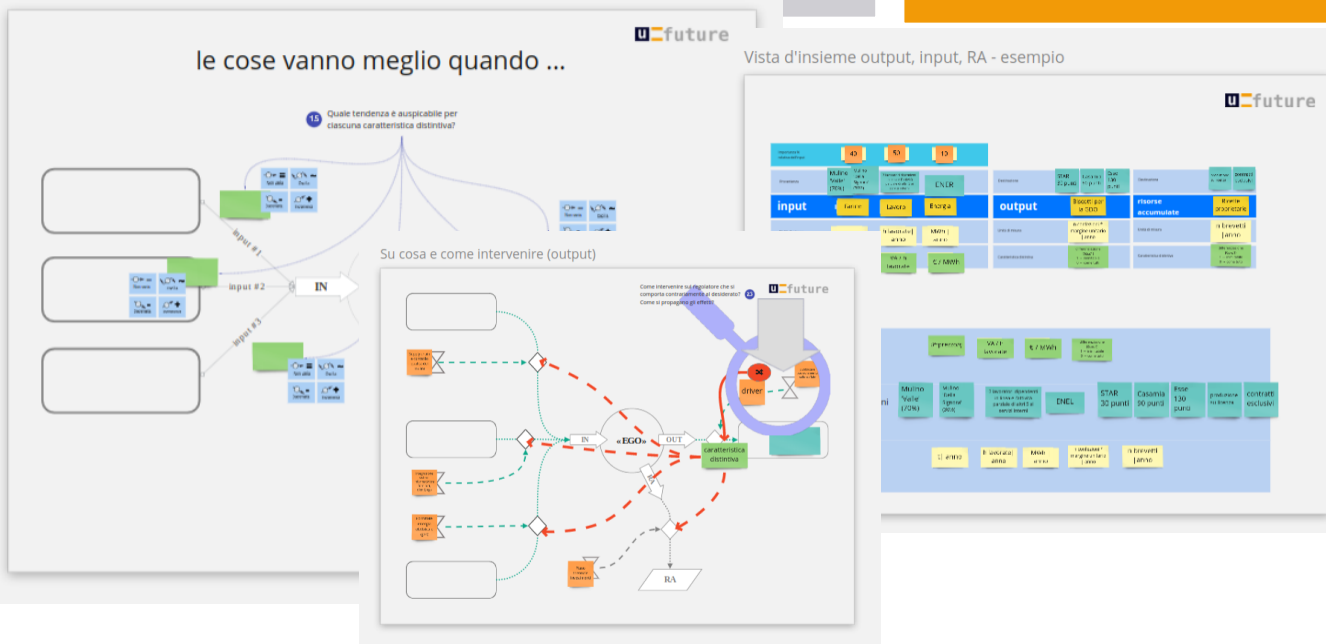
future

le cose vanno meglio quando ...

15 Quale tendenza è auspicabile per ciascuna caratteristica distintiva?

input #1
input #2
input #3
IN

Vista d'insieme output, input, RA - esempio

future

input
Terra
Lavoro
Energia
ENEL
output
risorse accumulate

Su cosa e come intervenire (output)

future

Come intervenire sul regolatore che si comporta contrariamente al desiderato? Come si propagano gli effetti?

driver
IN
«EGO»
OUT
caratteristica distintiva
RA

Impresa
VA / FT lavorati
€ / MWh
Mulino "Valle" (70%)
ENEL
STAR 30 punti
Casamia 90 punti
Rose 130 punti
contratti esclusivi
11 anno
ft lavorati / anno
MWh / anno